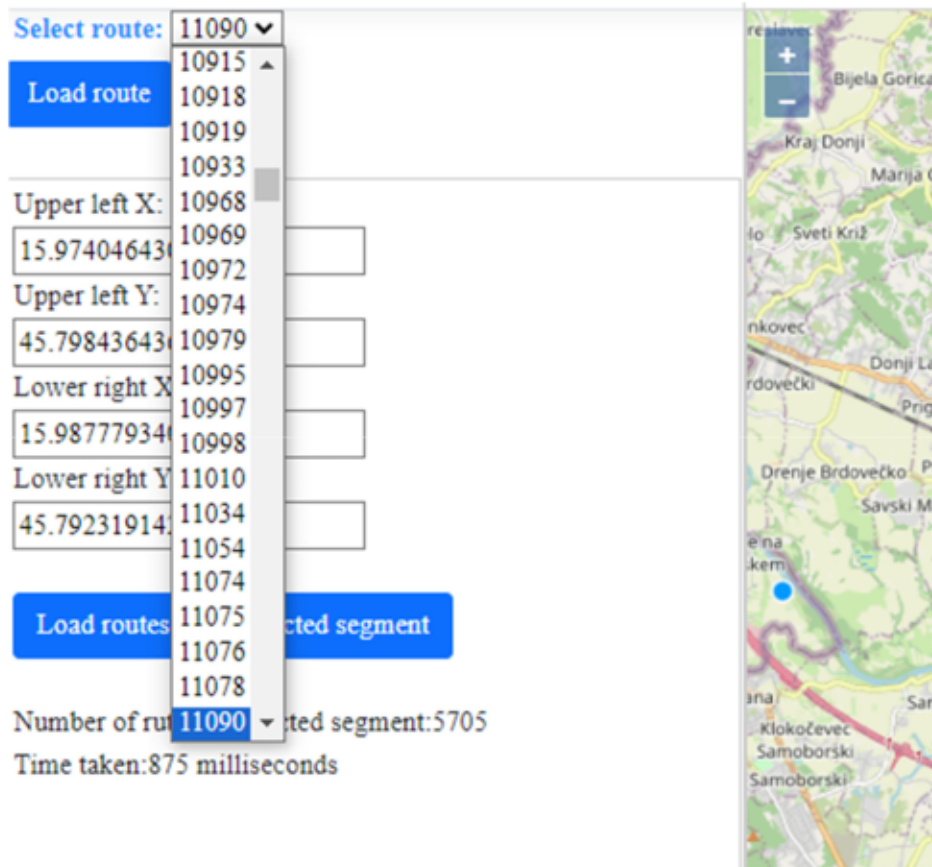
Select route: 11090

Load route

10915
10918
10919
10933
10968
10969
10972
10974
10979
10995
10997
10998
11010
11034
11054
11074
11075
11076
11078
11090

Upper left X:
15.97404643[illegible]
Upper left Y:
45.79843643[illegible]
Lower right X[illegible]
15.98777934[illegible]
Lower right Y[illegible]
45.79231914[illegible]

Load routes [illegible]cted segment

Number of ru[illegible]cted segment:5705
Time taken:875 milliseconds

+
−
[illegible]reslave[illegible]
Bijela Gorica
Kraj Donji
Marija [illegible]
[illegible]lo
Sveti Križ
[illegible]nkovec
Donji La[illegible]
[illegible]rdovečki
Prig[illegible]
Drenje Brdovečko
P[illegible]
Savski M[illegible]
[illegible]e na
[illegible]kem
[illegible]ana
Sa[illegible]
Klokočevec
Samoborski
Samoborski